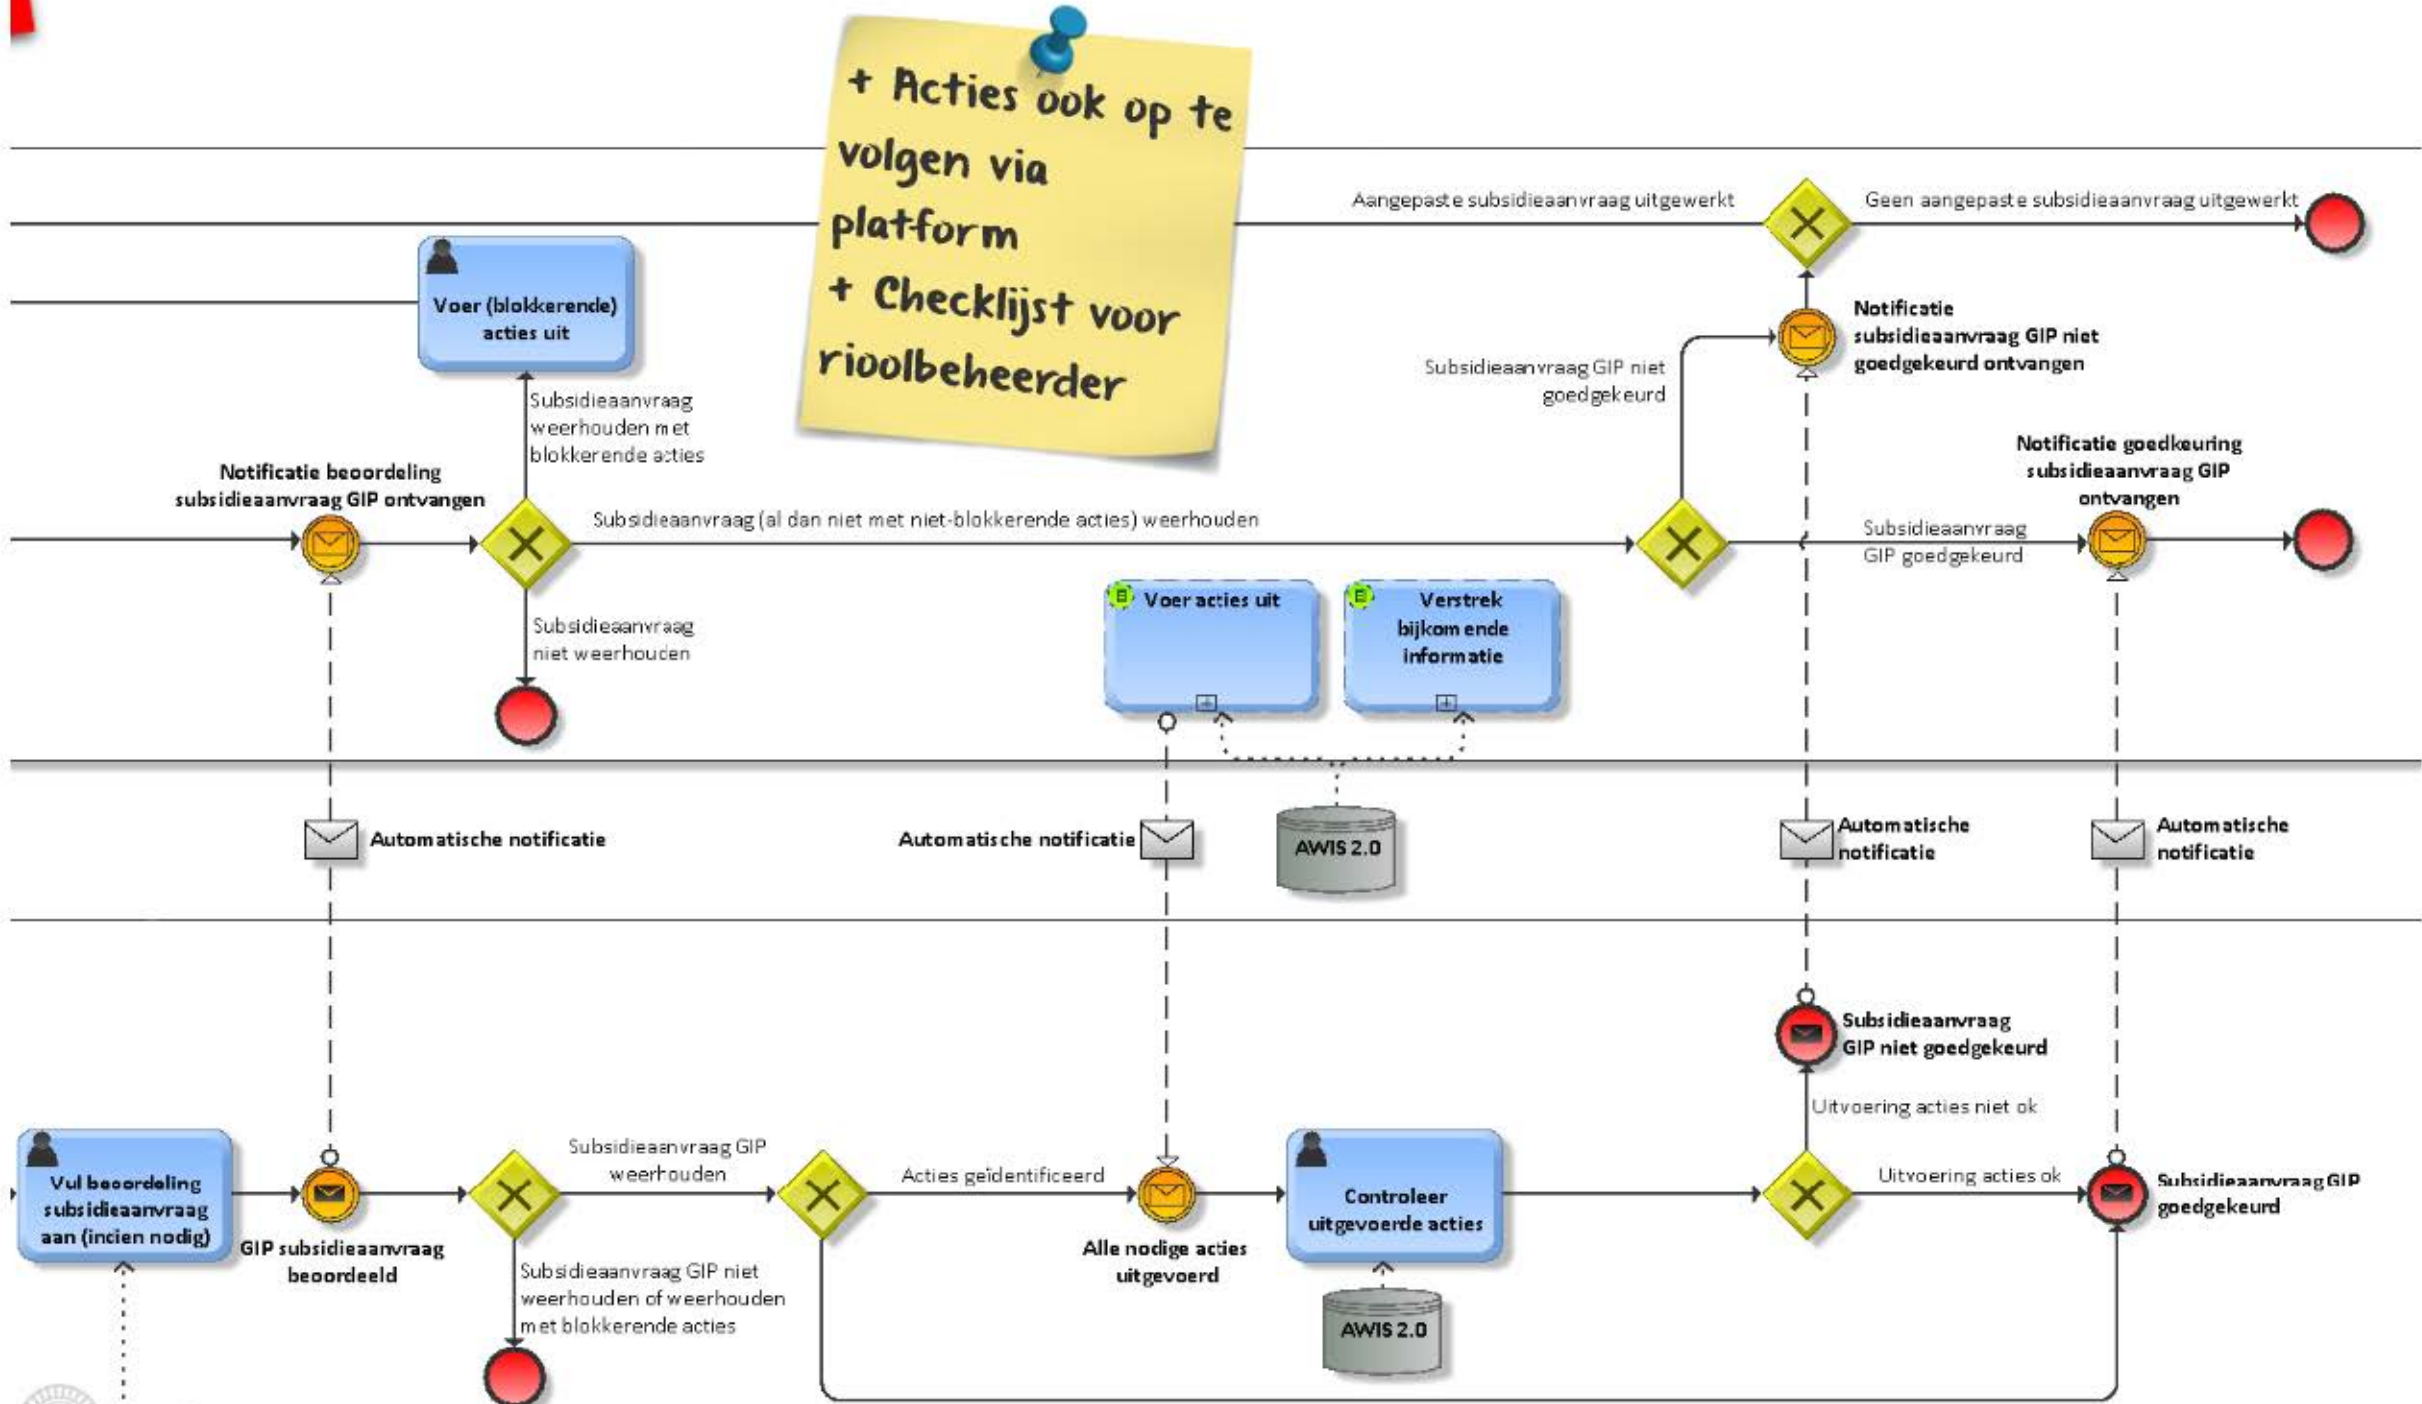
+ Acties ook op te volgen via platform
+ Checklijst voor rioolbeheerder

Aangepaste subsidieaanvraag uitgewerkt

Geen aangepaste subsidieaanvraag uitgewerkt

Voer (blokkerende) acties uit

Notificatie subsidieaanvraag GIP niet goedgekeurd ontvangen

Subsidieaanvraag GIP niet goedgekeurd

Subsidieaanvraag weerhouden met blokkerende acties

Notificatie beoordeling subsidieaanvraag GIP ontvangen

Subsidieaanvraag (al dan niet met niet-blokkerende acties) weerhouden

Notificatie goedkeuring subsidieaanvraag GIP ontvangen

Subsidieaanvraag GIP goedgekeurd

Voer acties uit

Verstrek bijkomende informatie

Subsidieaanvraag niet weerhouden

Automatische notificatie

Automatische notificatie

AWIS 2.0

Automatische notificatie

Automatische notificatie

Subsidieaanvraag GIP niet goedgekeurd

Uitvoering acties niet ok

Vul beoordeling subsidieaanvraag aan (indien nodig)

GIP subsidieaanvraag beoordeeld

Subsidieaanvraag GIP weerhouden

Acties geïdentificeerd

Alle nodige acties uitgevoerd

Controleer uitgevoerde acties

Uitvoering acties ok

Subsidieaanvraag GIP goedgekeurd

Subsidieaanvraag GIP niet weerhouden of weerhouden met blokkerende acties

AWIS 2.0